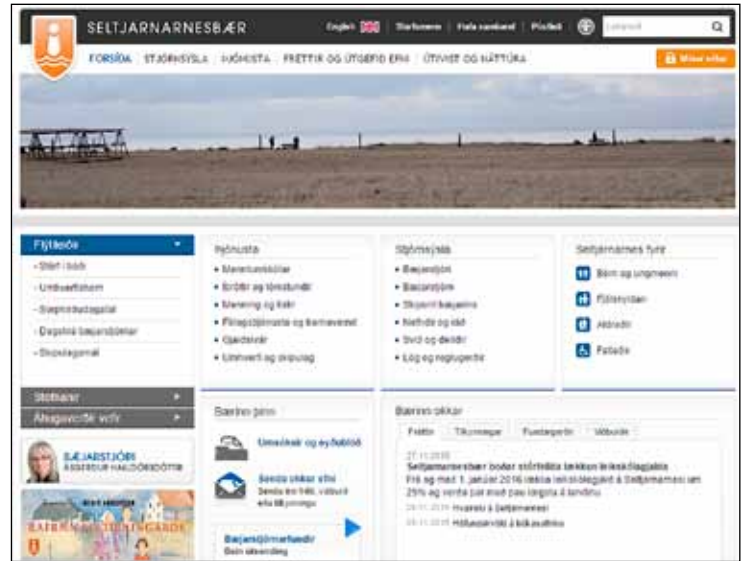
SELTJARNARNESBÆR

English | Starfsmenn | Hafa samband | Póstlisti

Leita

FORSÍÐA | STJÓRNSÝSLA | ÞJÓNUSTA | FRÉTTIR OG ÚTGEFIÐ EFNI | ÚTIVIST OG NÁTTÚRA

Mínar síður

Flýtileiðir
- Starf í boði
- Umsóknir
- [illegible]
- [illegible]
- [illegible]

Stofnanir
Aðgengi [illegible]

BÆJARSTJÓRI
ÁSGERÐUR HALLDÓRSDÓTTIR

Þjónusta
- Menntun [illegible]
- Íþróttir og tómstundir
- Menning og listir
- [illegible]
- Gjaldskrár
- Umhverfi og skipulag

Stjórnsýsla
- Bæjarstjóri
- Bæjarstjórn
- Skipurit bæjarins
- Nefndir og ráð
- Svið og deildir
- Lög og reglugerðir

Seltjarnarnes fyrir
- Börn og ungmenni
- Fjölskyldan
- Aldraða
- Fatlaða

Bærinn þinn
Umsóknir og eyðublöð
Sendu okkur efni
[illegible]
Bæjarstjórnarfundir
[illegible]

Bærinn okkar
Fréttir | Tilkynningar | Fundargerðir | Viðburðir
27.11.2015
Seltjarnarnesbær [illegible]
Frá og með 1. janúar 2016 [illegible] 25% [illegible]
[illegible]
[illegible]